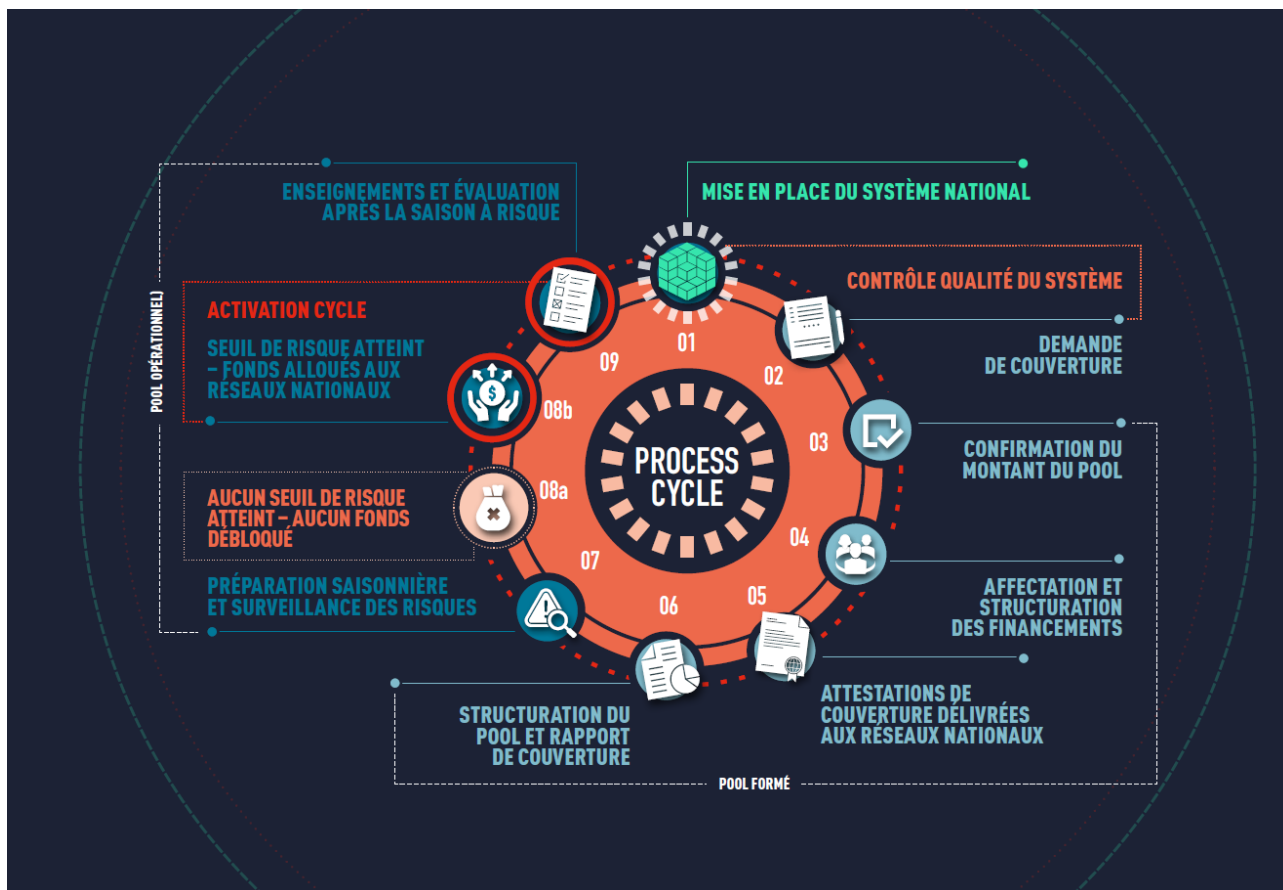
ENSEIGNEMENTS ET ÉVALUATION APRÈS LA SAISON À RISQUE

MISE EN PLACE DU SYSTÈME NATIONAL

CONTRÔLE QUALITÉ DU SYSTÈME

POOL OPÉRATIONNEL)

ACTIVATION CYCLE

SEUIL DE RISQUE ATTEINT – FONDS ALLOUÉS AUX RÉSEAUX NATIONAUX

DEMANDE DE COUVERTURE

09

01

02

08b

03

PROCESS CYCLE

CONFIRMATION DU MONTANT DU POOL

08a

AUCUN SEUIL DE RISQUE ATTEINT – AUCUN FONDS DÉBLOQUÉ

07

04

PRÉPARATION SAISONNIÈRE ET SURVEILLANCE DES RISQUES

06

05

AFFECTATION ET STRUCTURATION DES FINANCEMENTS

ATTESTATIONS DE COUVERTURE DÉLIVRÉES AUX RÉSEAUX NATIONAUX

STRUCTURATION DU POOL ET RAPPORT DE COUVERTURE

POOL FORMÉ